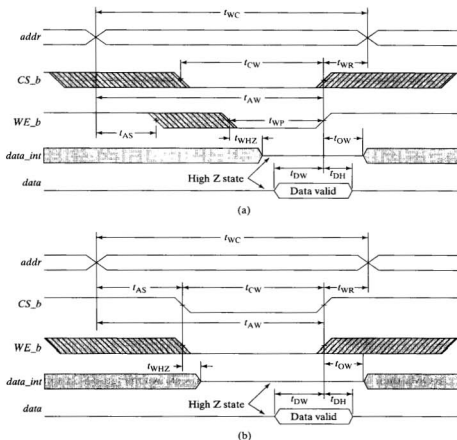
$t_{WC}$
addr
$t_{CW}$
$t_{WR}$
CS_b
$t_{AW}$
WE_b
$t_{WP}$
$t_{AS}$
$t_{OW}$
$t_{WHZ}$
data_int
$t_{DW}$
$t_{DH}$
data
High Z state
Data valid
(a)

$t_{WC}$
addr
$t_{AS}$
$t_{CW}$
$t_{WR}$
CS_b
$t_{AW}$
WE_b
$t_{WHZ}$
$t_{OW}$
data_int
$t_{DW}$
$t_{DH}$
data
High Z state
Data valid
(b)